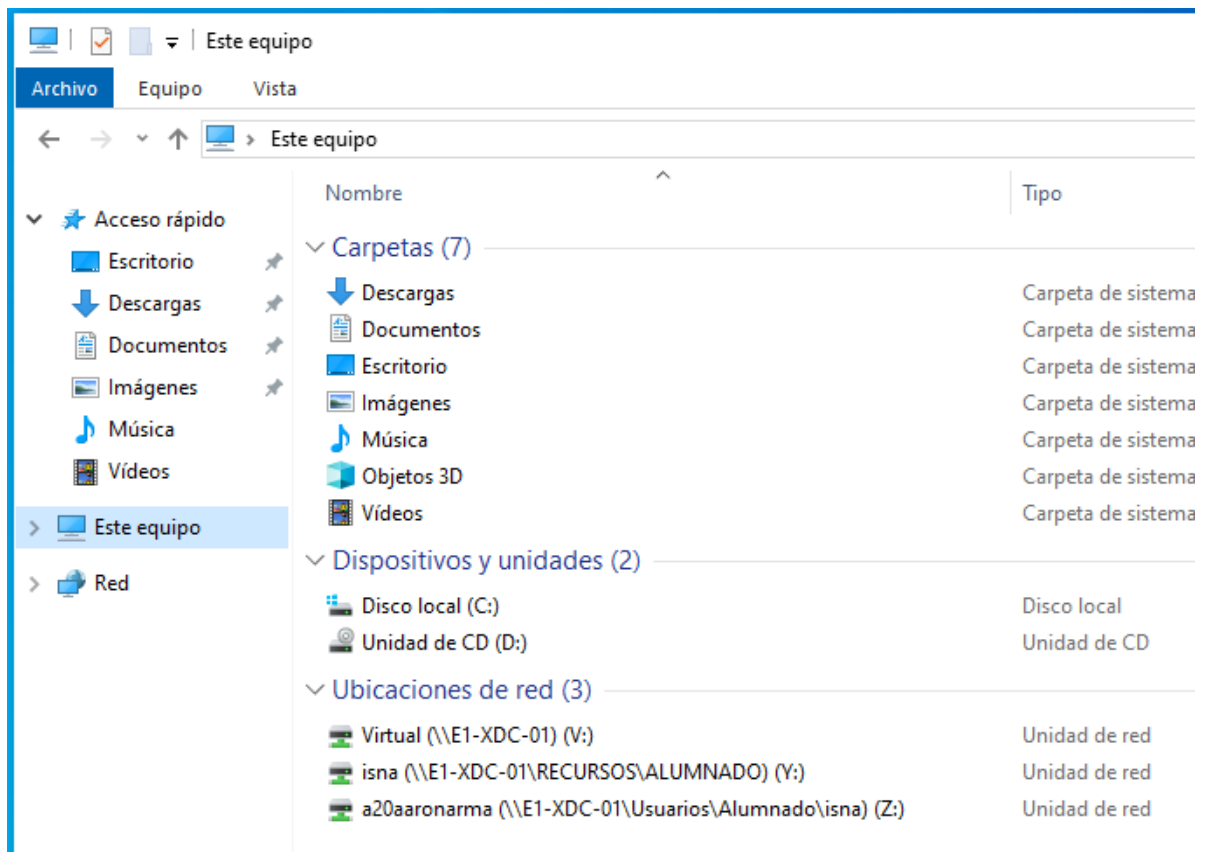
Este equipo

Archivo Equipo Vista

Este equipo

Acceso rápido
Escritorio
Descargas
Documentos
Imágenes
Música
Vídeos

Este equipo

Red

| Nombre | Tipo |
|---|---|
| **Carpetas (7)** | |
| Descargas | Carpeta de sistema |
| Documentos | Carpeta de sistema |
| Escritorio | Carpeta de sistema |
| Imágenes | Carpeta de sistema |
| Música | Carpeta de sistema |
| Objetos 3D | Carpeta de sistema |
| Vídeos | Carpeta de sistema |
| **Dispositivos y unidades (2)** | |
| Disco local (C:) | Disco local |
| Unidad de CD (D:) | Unidad de CD |
| **Ubicaciones de red (3)** | |
| Virtual (\\E1-XDC-01) (V:) | Unidad de red |
| isna (\\E1-XDC-01\RECURSOS\ALUMNADO) (Y:) | Unidad de red |
| a20aaronarma (\\E1-XDC-01\Usuarios\Alumnado\isna) (Z:) | Unidad de red |